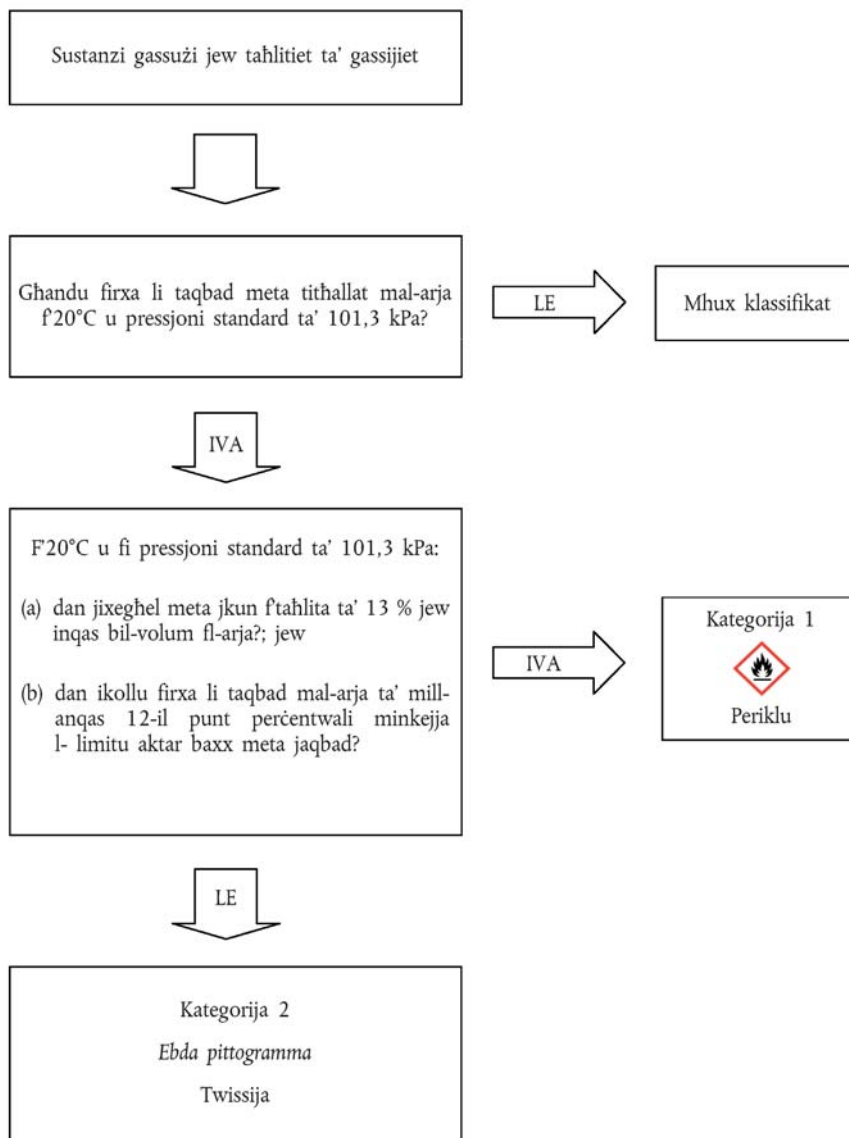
Sustanzi gassużi jew taħlitiet ta' gassijiet

Għandu firxa li taqbad meta titħallat mal-arja f'20°C u pressjoni standard ta' 101,3 kPa?

LE

Mhux klassifikat

IVA

F'20°C u fi pressjoni standard ta' 101,3 kPa:

(a) dan jixegħel meta jkun f'taħlita ta' 13 % jew inqas bil-volum fl-arja?; jew

(b) dan ikollu firxa li taqbad mal-arja ta' mill-anqas 12-il punt perċentwali minkejja l- limitu aktar baxx meta jaqbad?

IVA

Kategorija 1

Periklu

LE

Kategorija 2

Ebda pittogramma

Twissija